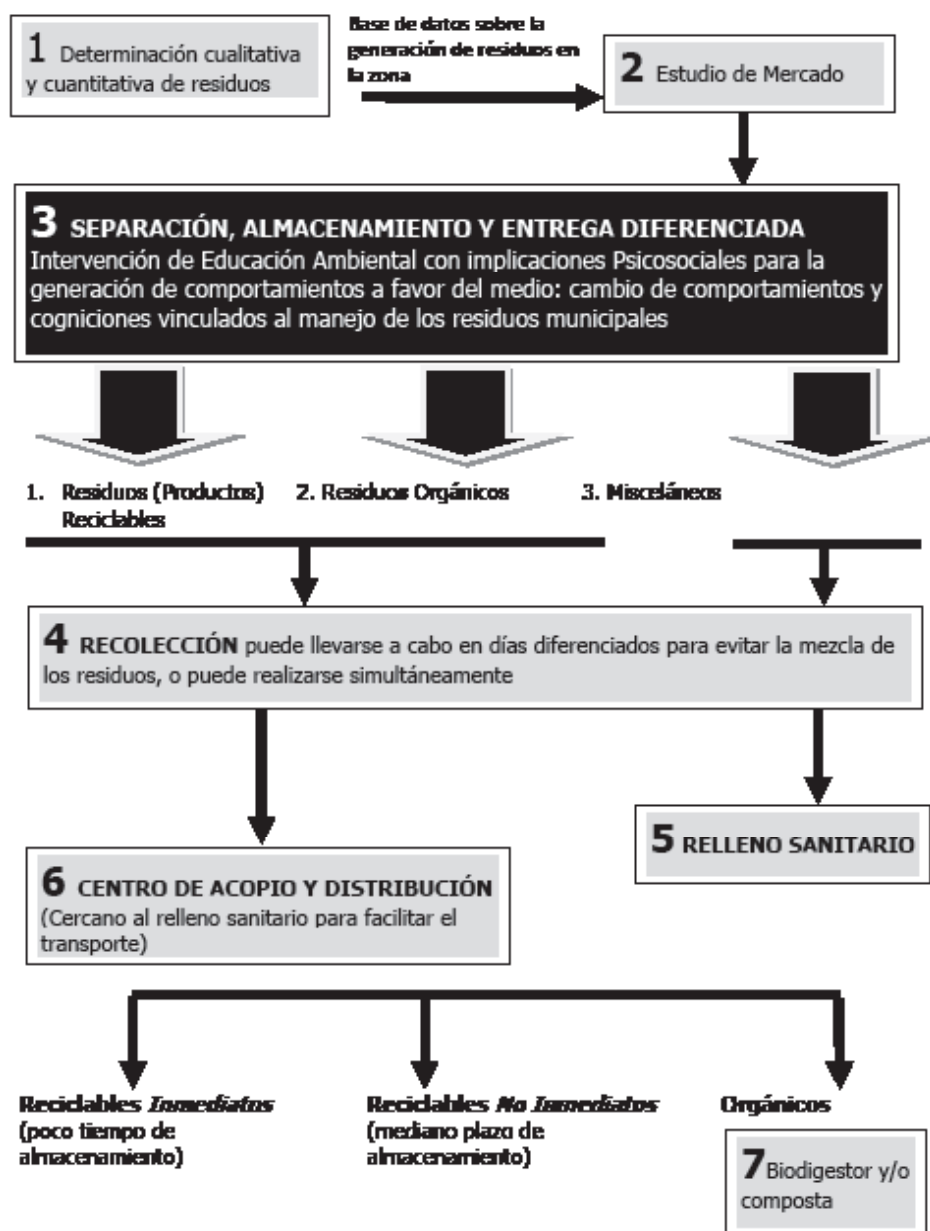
1 Determinación cualitativa y cuantitativa de residuos

Base de datos sobre la generación de residuos en la zona

2 Estudio de Mercado

3 SEPARACIÓN, ALMACENAMIENTO Y ENTREGA DIFERENCIADA
Intervención de Educación Ambiental con implicaciones Psicosociales para la generación de comportamientos a favor del medio: cambio de comportamientos y cogniciones vinculados al manejo de los residuos municipales

1. Residuos (Productos) Reciclables

2. Residuos Orgánicos

3. Misceláneos

4 RECOLECCIÓN puede llevarse a cabo en días diferenciados para evitar la mezcla de los residuos, o puede realizarse simultáneamente

5 RELLENO SANITARIO

6 CENTRO DE ACOPIO Y DISTRIBUCIÓN
(Cercano al relleno sanitario para facilitar el transporte)

Reciclables Inmediatos (poco tiempo de almacenamiento)

Reciclables No Inmediatos (mediano plazo de almacenamiento)

Orgánicos

7 Biodigestor y/o composta